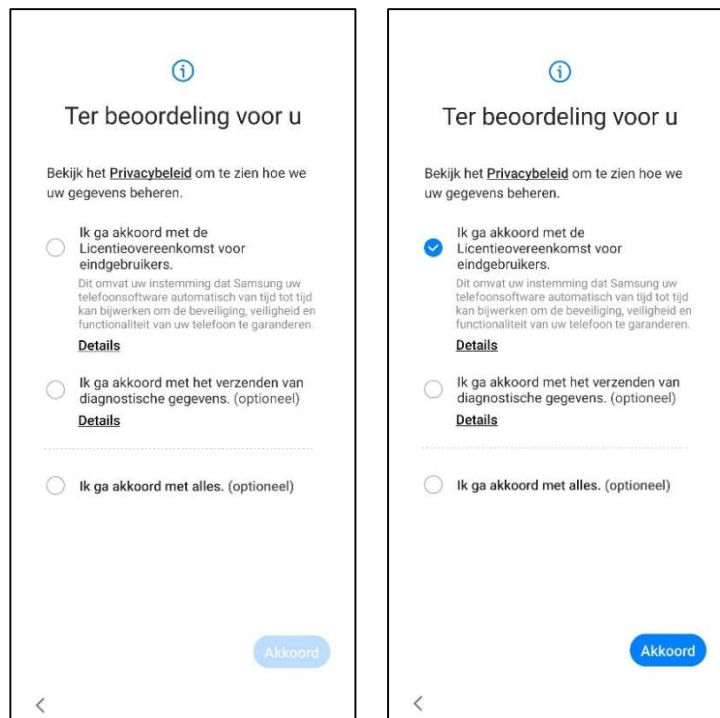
Ter beoordeling voor u

Bekijk het Privacybeleid om te zien hoe we uw gegevens beheren.

Ik ga akkoord met de Licentieovereenkomst voor eindgebruikers.

Dit omvat uw instemming dat Samsung uw telefoonsoftware automatisch van tijd tot tijd kan bijwerken om de beveiliging, veiligheid en functionaliteit van uw telefoon te garanderen.

Details

Ik ga akkoord met het verzenden van diagnostische gegevens. (optioneel)

Details

Ik ga akkoord met alles. (optioneel)

Akkoord

<

Ter beoordeling voor u

Bekijk het Privacybeleid om te zien hoe we uw gegevens beheren.

Ik ga akkoord met de Licentieovereenkomst voor eindgebruikers.

Dit omvat uw instemming dat Samsung uw telefoonsoftware automatisch van tijd tot tijd kan bijwerken om de beveiliging, veiligheid en functionaliteit van uw telefoon te garanderen.

Details

Ik ga akkoord met het verzenden van diagnostische gegevens. (optioneel)

Details

Ik ga akkoord met alles. (optioneel)

Akkoord

<